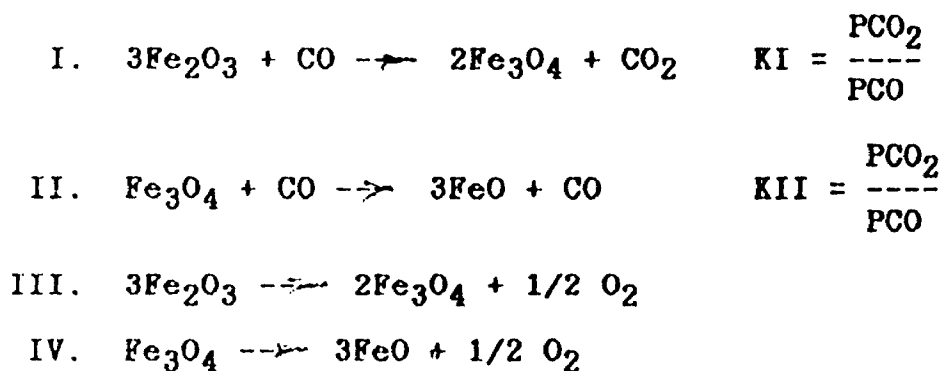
I. $3Fe_2O_3 + CO \rightarrow 2Fe_3O_4 + CO_2$ $KI = \frac{PCO_2}{PCO}$

II. $Fe_3O_4 + CO \rightarrow 3FeO + CO$ $KII = \frac{PCO_2}{PCO}$

III. $3Fe_2O_3 \rightarrow 2Fe_3O_4 + 1/2\ O_2$

IV. $Fe_3O_4 \rightarrow 3FeO + 1/2\ O_2$